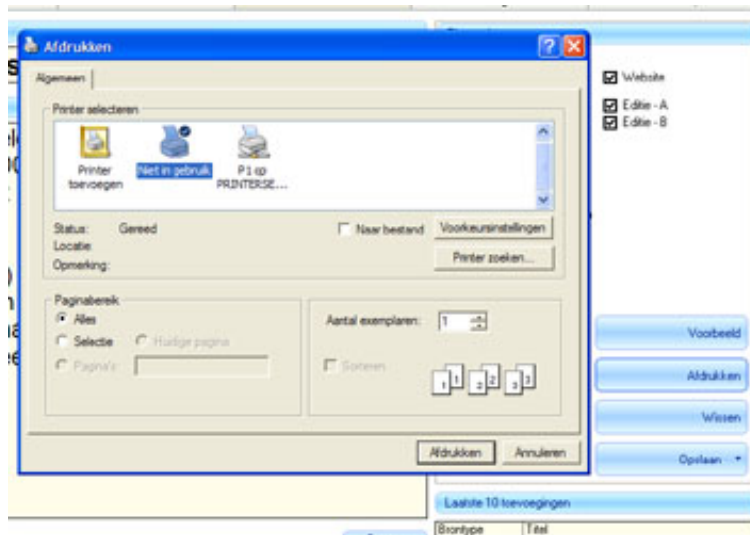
Afdrukken

Algemeen

Printer selecteren

Printer toevoegen

Niet in gebruik

P1 op PRINTERSE...

Status: Gereed

Locatie

Opmerking:

Naar bestand

Voorkeursinstellingen

Printer zoeken...

Paginabereik

Alles

Selectie

Huidige pagina

Pagina's

Aantal exemplaren: 1

Sorteren

Afdrukken

Annuleren

Website

Editie - A

Editie - B

Voorbeeld

Afdrukken

Wissen

Opslaan

Laatste 10 toevoegingen

Brontype

Titel